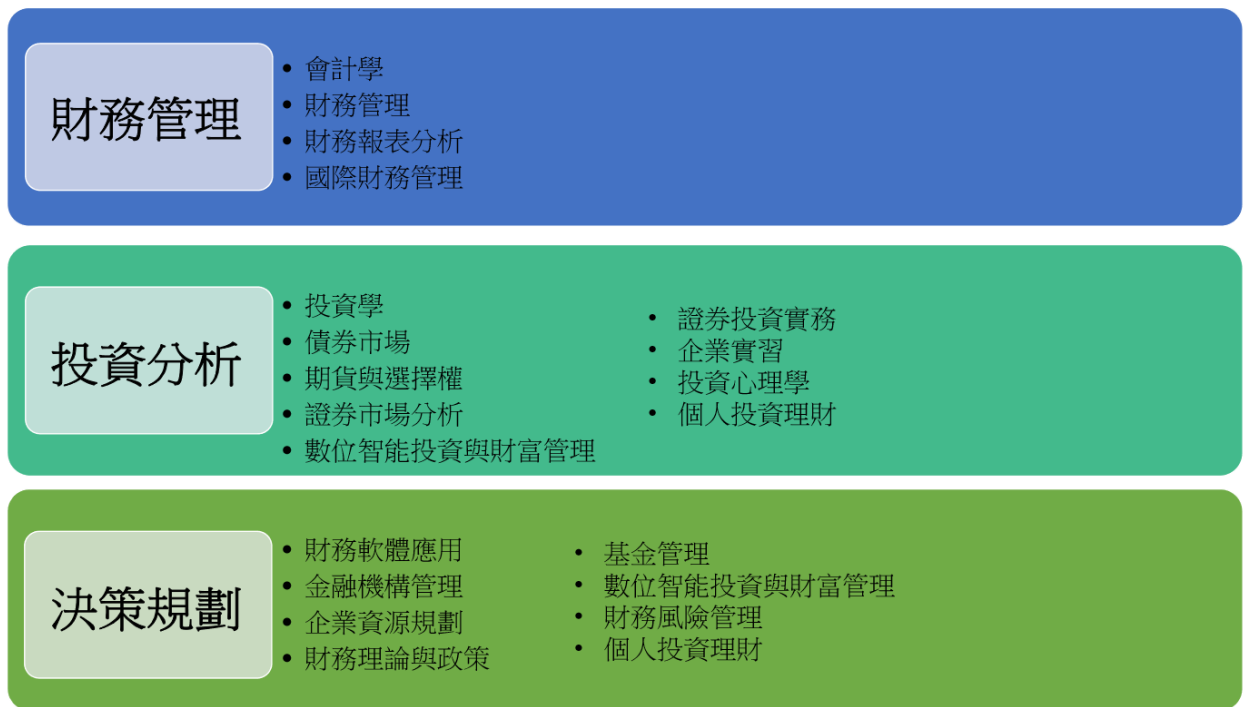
財務管理

- 會計學
- 財務管理
- 財務報表分析
- 國際財務管理

投資分析

- 投資學
- 債券市場
- 期貨與選擇權
- 證券市場分析
- 數位智能投資與財富管理

- 證券投資實務
- 企業實習
- 投資心理學
- 個人投資理財

決策規劃

- 財務軟體應用
- 金融機構管理
- 企業資源規劃
- 財務理論與政策

- 基金管理
- 數位智能投資與財富管理
- 財務風險管理
- 個人投資理財